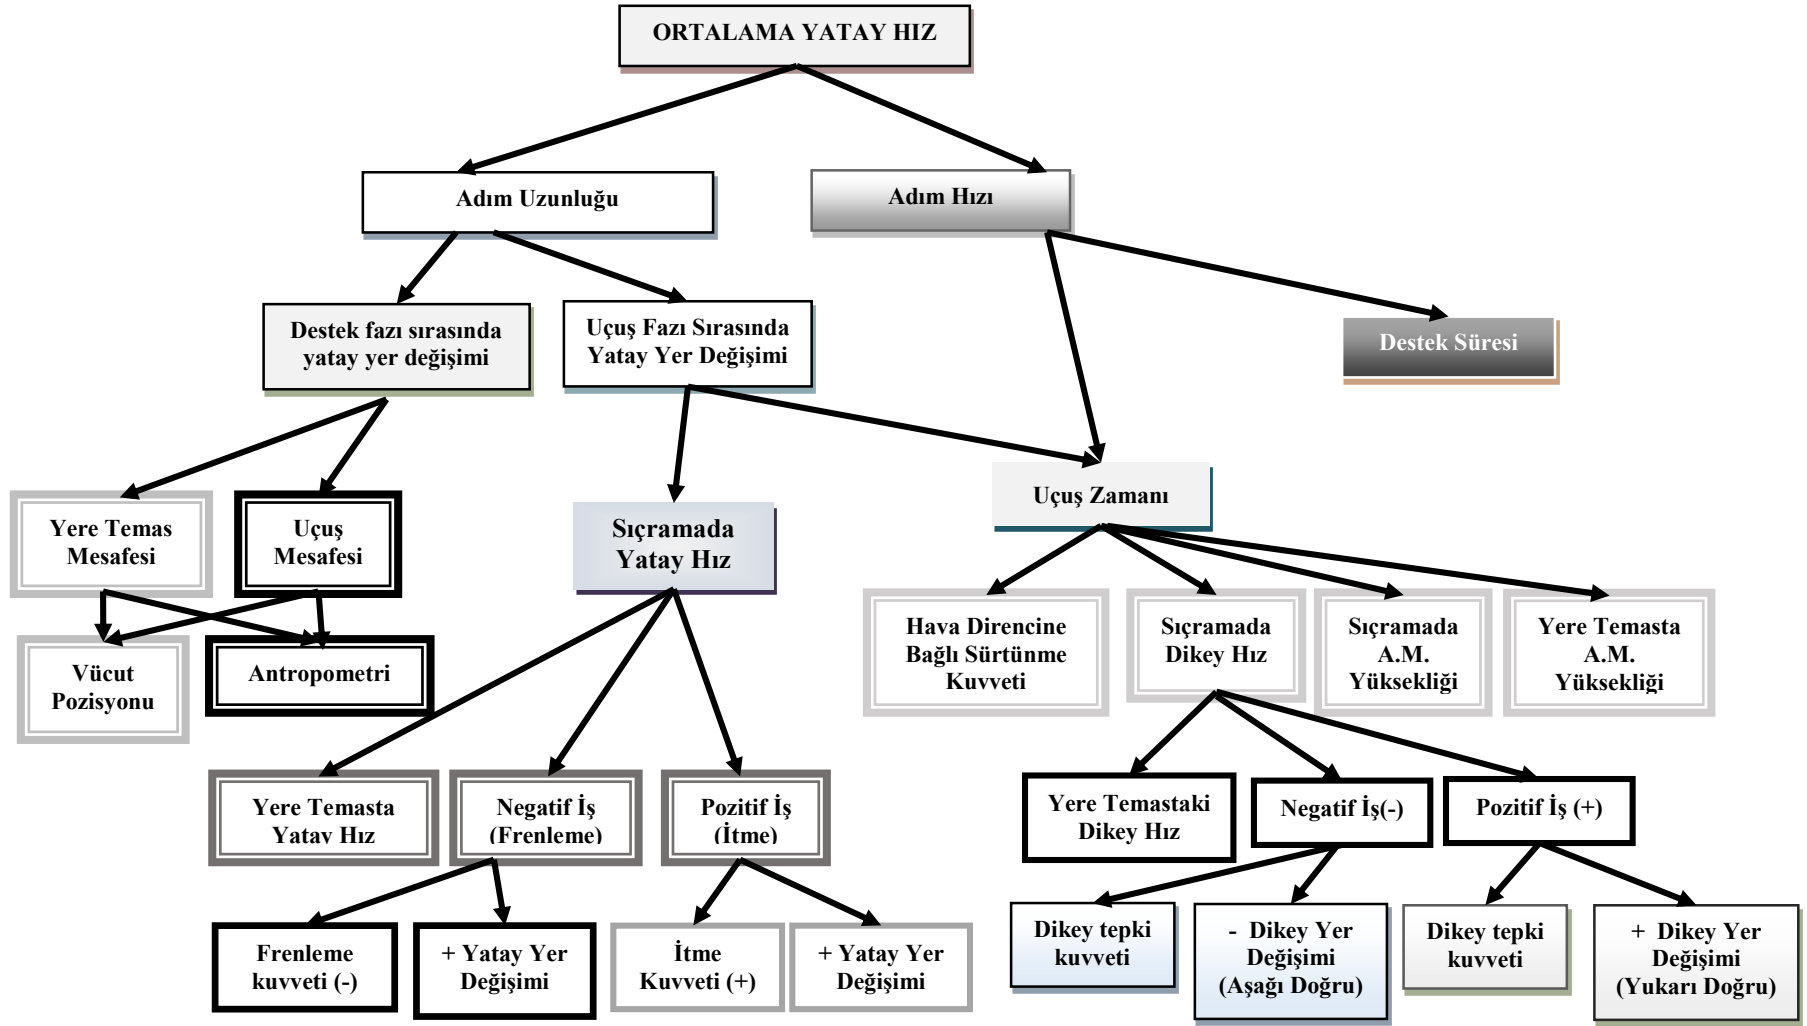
ORTALAMA YATAY HIZ

Adım Uzunluğu

Adım Hızı

Destek fazı sırasında yatay yer değişimi

Uçuş Fazı Sırasında Yatay Yer Değişimi

Destek Süresi

Yere Temas Mesafesi

Uçuş Mesafesi

Sıçramada Yatay Hız

Uçuş Zamanı

Vücut Pozisyonu

Antropometri

Hava Direncine Bağlı Sürtünme Kuvveti

Sıçramada Dikey Hız

Sıçramada A.M. Yüksekliği

Yere Temasta A.M. Yüksekliği

Yere Temasta Yatay Hız

Negatif İş (Frenleme)

Pozitif İş (İtme)

Yere Temastaki Dikey Hız

Negatif İş(-)

Pozitif İş (+)

Frenleme kuvveti (-)

+ Yatay Yer Değişimi

İtme Kuvveti (+)

+ Yatay Yer Değişimi

Dikey tepki kuvveti

- Dikey Yer Değişimi (Aşağı Doğru)

Dikey tepki kuvveti

+ Dikey Yer Değişimi (Yukarı Doğru)